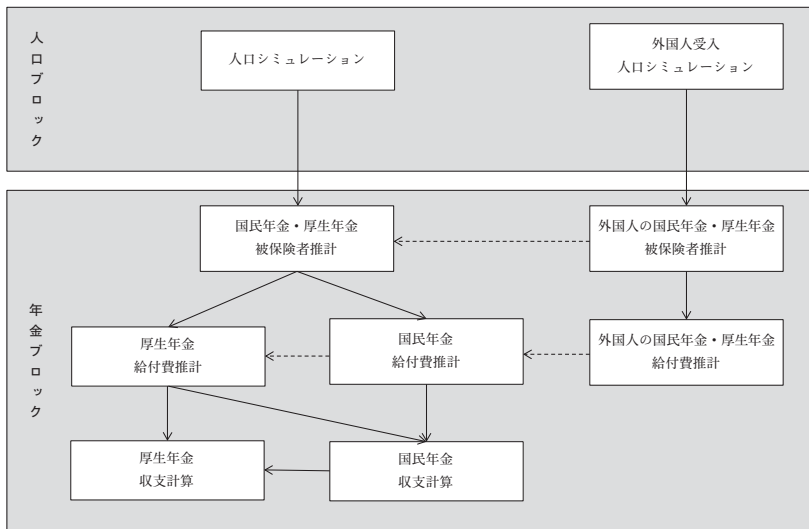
人口ブロック

人口シミュレーション

外国人受入
人口シミュレーション

年金ブロック

国民年金・厚生年金
被保険者推計

外国人の国民年金・厚生年金
被保険者推計

厚生年金
給付費推計

国民年金
給付費推計

外国人の国民年金・厚生年金
給付費推計

厚生年金
収支計算

国民年金
収支計算